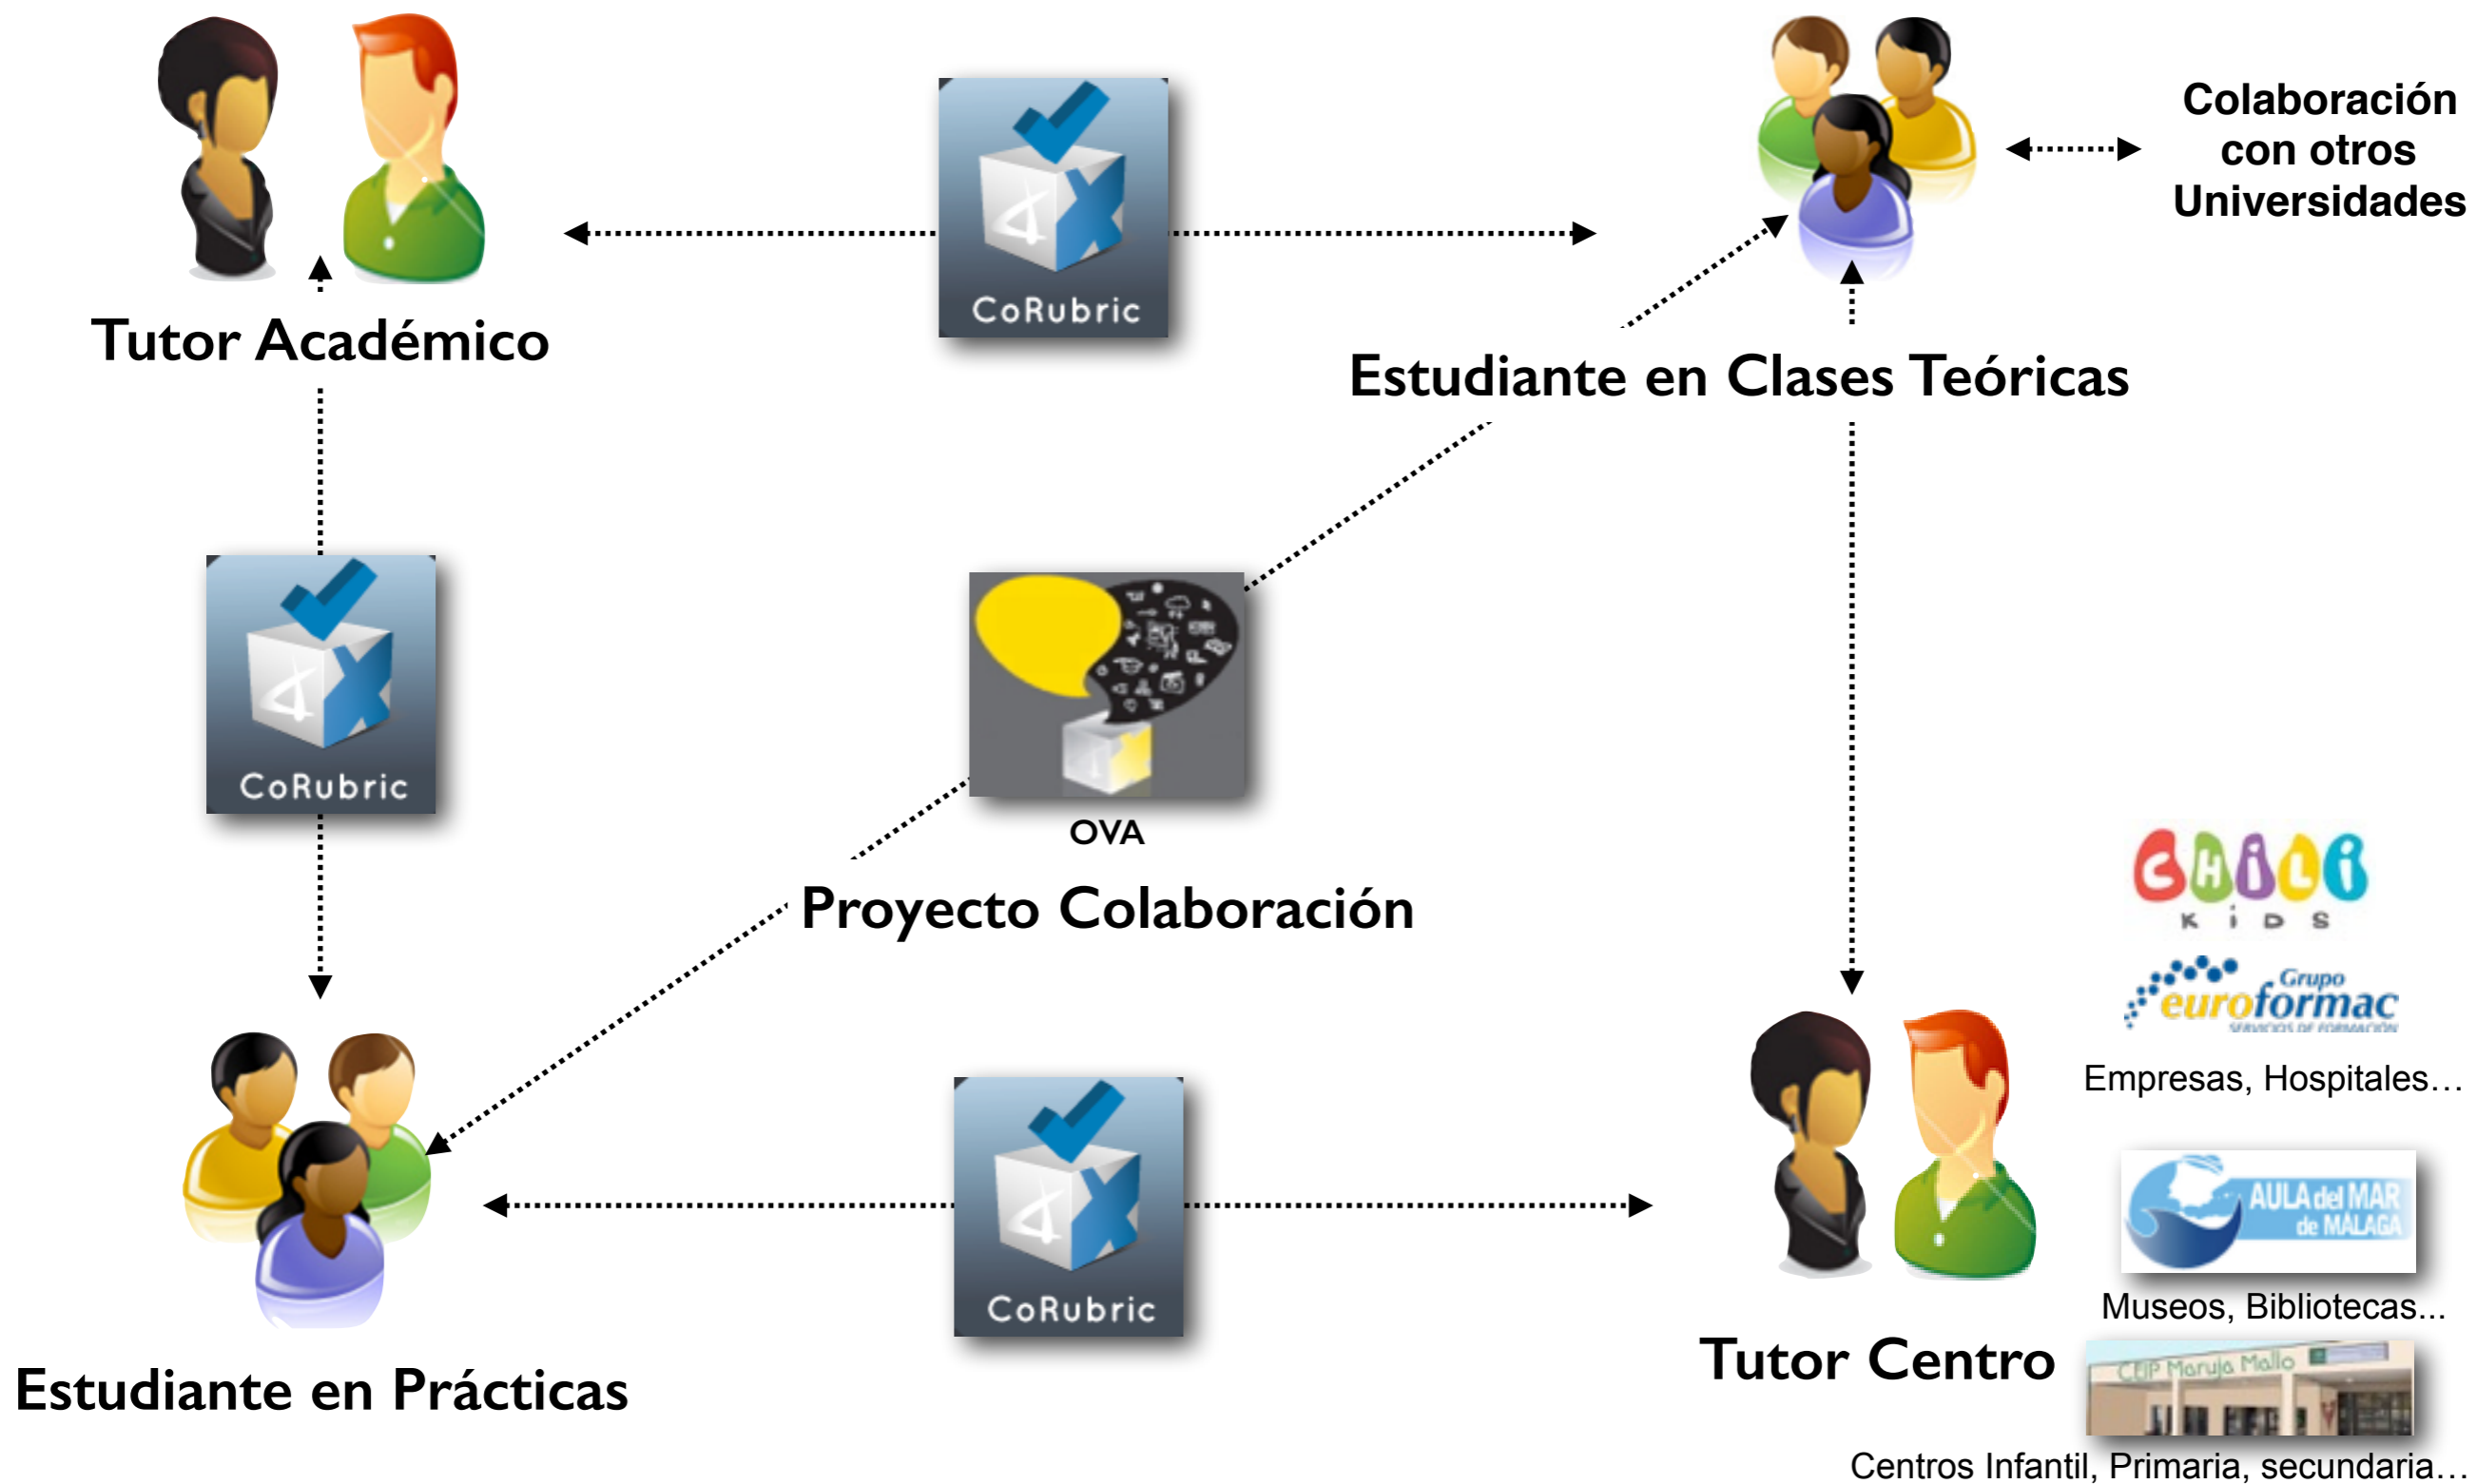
Tutor Académico

CoRubric

Colaboración con otros Universidades

Estudiante en Clases Teóricas

CoRubric

OVA

Proyecto Colaboración

CHILLI
KIDS

Grupo euroformac
SERVICIOS DE FORMACIÓN

Empresas, Hospitales…

AULA del MAR de MALAGA

Museos, Bibliotecas...

CoRubric

Estudiante en Prácticas

Tutor Centro

CEIP Maruja Mallo

Centros Infantil, Primaria, secundaria…